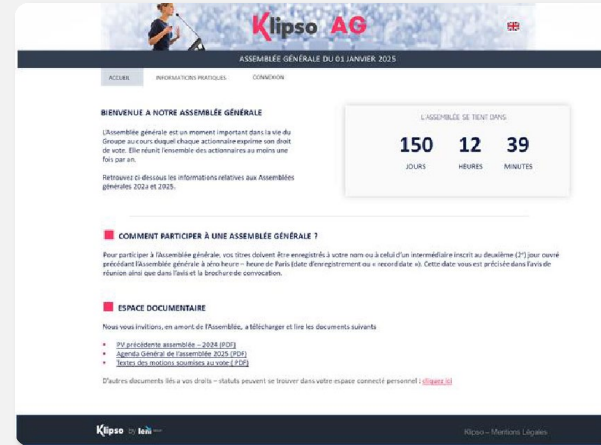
Klipso AG

ASSEMBLÉE GÉNÉRALE DU 01 JANVIER 2025

ACCUEIL INFORMATIONS PRATIQUES CONNEXION

BIENVENUE A NOTRE ASSEMBLÉE GÉNÉRALE

L'Assemblée générale est un moment important dans la vie du Groupe au cours duquel chaque actionnaire exprime son droit de vote. Elle réunit l'ensemble des actionnaires au moins une fois par an.

Retrouvez ci-dessous les informations relatives aux Assemblées générales 2024 et 2025.

L'ASSEMBLÉE SE TIENT DANS

150 JOURS 12 HEURES 39 MINUTES

COMMENT PARTICIPER À UNE ASSEMBLÉE GÉNÉRALE ?

Pour participer à l'Assemblée générale, vos titres doivent être enregistrés à votre nom ou à celui d'un intermédiaire inscrit au deuxième (2e) jour ouvré précédant l'Assemblée générale à zéro heure – heure de Paris (date d'enregistrement ou « record date »). Cette date vous est précisée dans l'avis de réunion ainsi que dans l'avis et la brochure de convocation.

ESPACE DOCUMENTAIRE

Nous vous invitons, en amont de l'Assemblée, à télécharger et lire les documents suivants

• PV précédente assemblée – 2024 (PDF)
• Agenda Général de l'assemblée 2025 (PDF)
• Textes des motions soumises au vote (PDF)

D'autres documents liés à vos droits – statuts peuvent se trouver dans votre espace connecté personnel : cliquez ici

Klipso by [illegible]

Klipso – Mentions Légales